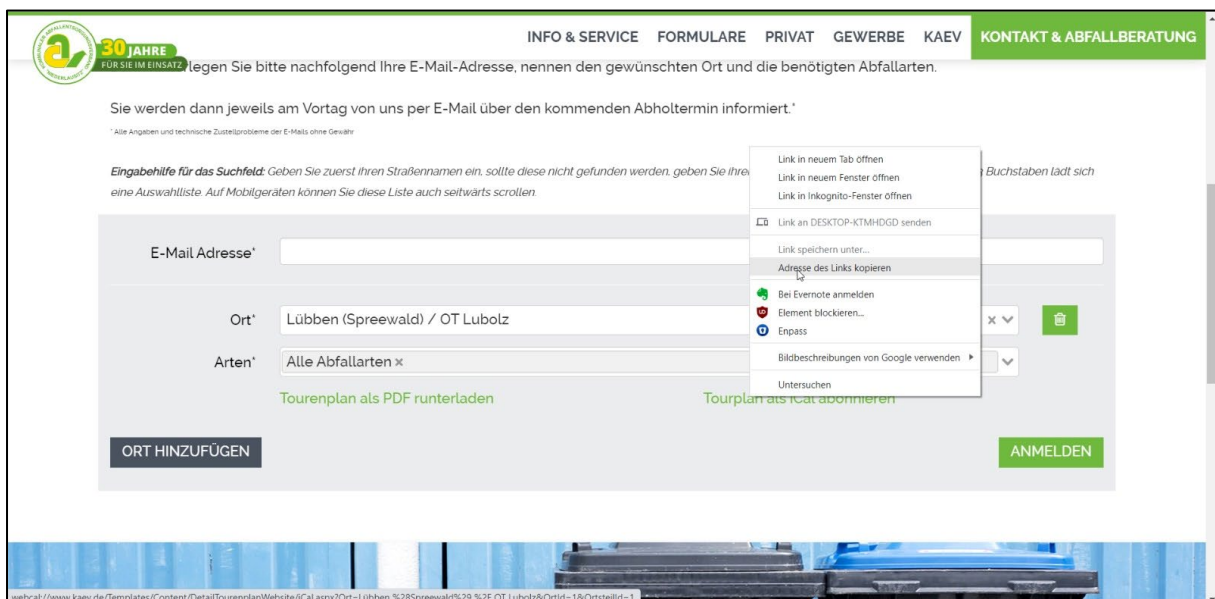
30 JAHRE
FÜR SIE IM EINSATZ

INFO & SERVICE FORMULARE PRIVAT GEWERBE KAEV KONTAKT & ABFALLBERATUNG

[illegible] legen Sie bitte nachfolgend Ihre E-Mail-Adresse, nennen den gewünschten Ort und die benötigten Abfallarten.

Sie werden dann jeweils am Vortag von uns per E-Mail über den kommenden Abholtermin informiert.*

* Alle Angaben und technische Zustellprobleme der E-Mails ohne Gewähr

*Eingabehilfe für das Suchfeld:* Geben Sie zuerst Ihren Straßennamen ein, sollte diese nicht gefunden werden, geben Sie ihre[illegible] Buchstaben lädt sich eine Auswahlliste. Auf Mobilgeräten können Sie diese Liste auch seitwärts scrollen.

Link in neuem Tab öffnen
Link in neuem Fenster öffnen
Link in Inkognito-Fenster öffnen
Link an DESKTOP-KTMHDGD senden
Link speichern unter...
Adresse des Links kopieren
Bei Evernote anmelden
Element blockieren...
Enpass
Bildbeschreibungen von Google verwenden
Untersuchen

E-Mail Adresse*

Ort* Lübben (Spreewald) / OT Lubolz

Arten* Alle Abfallarten ×

Tourenplan als PDF runterladen

Tourplan als iCal abonnieren

ORT HINZUFÜGEN

ANMELDEN

webcal://www.kaev.de/Templates/Content/DetailTourenplanWebsite/iCal.aspx?Ort=Lübben %28Spreewald%29 %2F OT Lubolz&OrtId=1&OrtsteilId=1